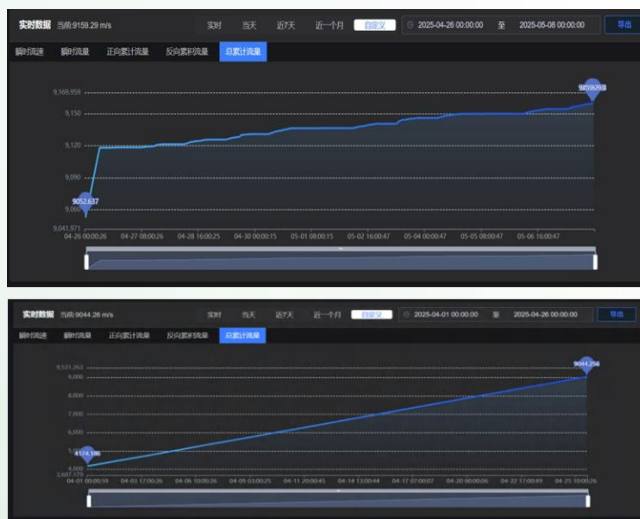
实时数据 当前:9158.29 m/s

实时 当天 近7天 近一个月 自定义 2025-04-26 00:00:00 至 2025-05-08 00:00:00 导出

瞬时流速 瞬时流量 正向累计流量 反向累计流量 总累计流量

9,169.959
9,150
9,120
9,090
9,060
9,041.971

9159.093
9052.637

04-26 00:00:26 04-27 08:00:26 04-28 16:00:25 04-30 00:00:15 05-01 08:00:15 05-02 16:00:47 05-04 00:00:47 05-05 08:00:47 05-06 16:00:47

实时数据 当前:9044.26 m/s

实时 当天 近7天 近一个月 自定义 2025-04-01 00:00:00 至 2025-04-26 00:00:00 导出

瞬时流速 瞬时流量 正向累计流量 反向累计流量 总累计流量

9,531.263
9,000
8,000
7,000
6,000
5,000
4,000
3,687.179

9044.256
4174.186

04-01 00:00:39 04-03 17:00:26 04-06 10:00:26 04-09 03:00:25 04-11 20:00:45 04-14 13:00:44 04-17 07:00:07 04-20 00:00:00 04-22 17:00:49 04-25 10:00:26